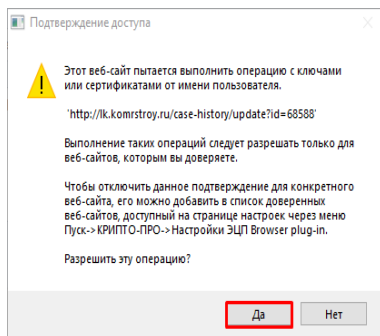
Подтверждение доступа

Этот веб-сайт пытается выполнить операцию с ключами или сертификатами от имени пользователя.

`http://lk.komrstroy.ru/case-history/update?id=68588'

Выполнение таких операций следует разрешать только для веб-сайтов, которым вы доверяете.

Чтобы отключить данное подтверждение для конкретного веб-сайта, его можно добавить в список доверенных веб-сайтов, доступный на странице настроек через меню Пуск->КРИПТО-ПРО->Настройки ЭЦП Browser plug-in.

Разрешить эту операцию?

Да

Нет